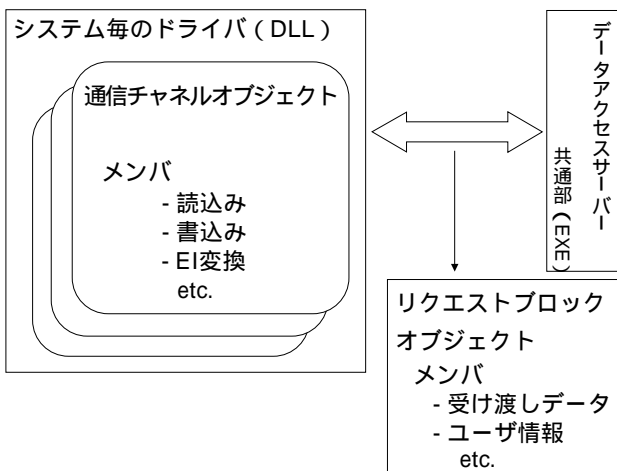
システム毎のドライバ（DLL）

通信チャネルオブジェクト

メンバ
- 読込み
- 書込み
- EI変換
etc.

データアクセスサーバー

共通部（EXE）

リクエストブロック
オブジェクト
メンバ
- 受け渡しデータ
- ユーザ情報
etc.